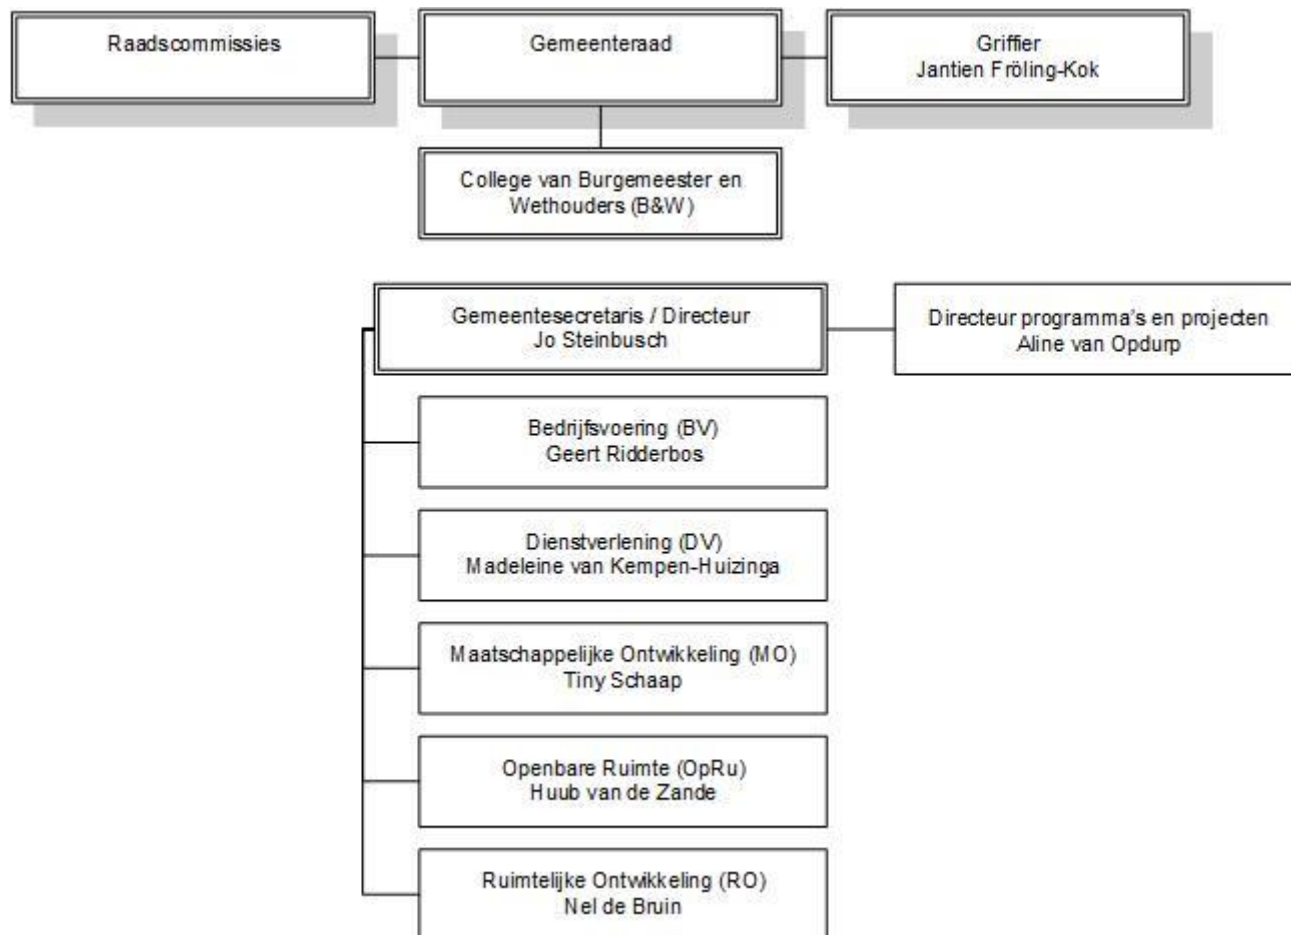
Raadscommissies

Gemeenteraad

Griffier
Jantien Fröling-Kok

College van Burgemeester en Wethouders (B&W)

Gemeentesecretaris / Directeur
Jo Steinbusch

Directeur programma's en projecten
Aline van Opdurp

Bedrijfsvoering (BV)
Geert Ridderbos

Dienstverlening (DV)
Madeleine van Kempen-Huizinga

Maatschappelijke Ontwikkeling (MO)
Tiny Schaap

Openbare Ruimte (OpRu)
Huub van de Zande

Ruimtelijke Ontwikkeling (RO)
Nel de Bruin